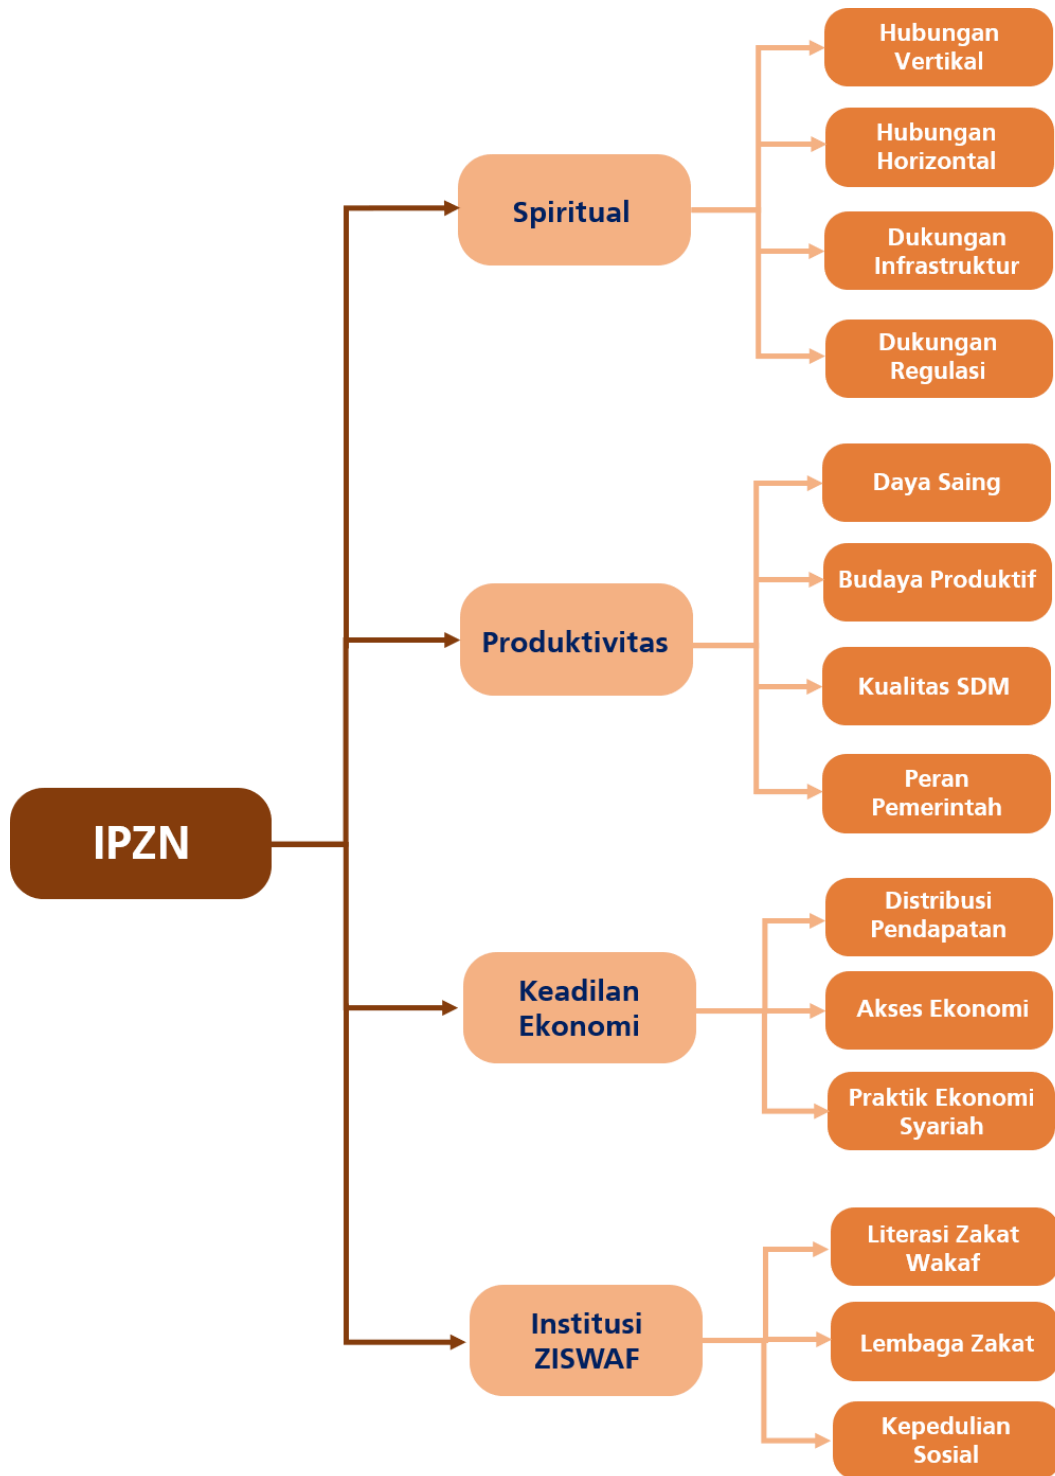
IPZN

Spiritual

Hubungan Vertikal

Hubungan Horizontal

Dukungan Infrastruktur

Dukungan Regulasi

Produktivitas

Daya Saing

Budaya Produktif

Kualitas SDM

Peran Pemerintah

Keadilan Ekonomi

Distribusi Pendapatan

Akses Ekonomi

Praktik Ekonomi Syariah

Institusi ZISWAF

Literasi Zakat Wakaf

Lembaga Zakat

Kepedulian Sosial